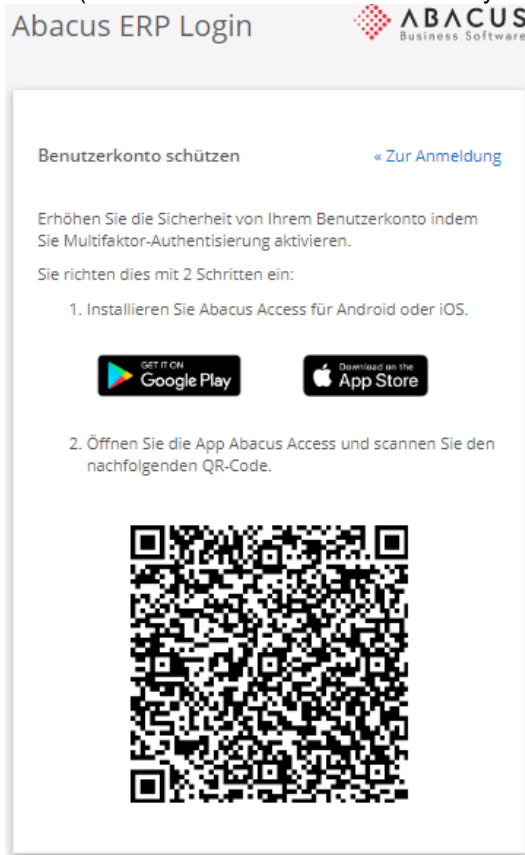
Abacus ERP Login

ABACUS
Business Software

Benutzerkonto schützen

« Zur Anmeldung

Erhöhen Sie die Sicherheit von Ihrem Benutzerkonto indem Sie Multifaktor-Authentisierung aktivieren.

Sie richten dies mit 2 Schritten ein:

1. Installieren Sie Abacus Access für Android oder iOS.

GET IT ON
Google Play

Download on the
App Store

2. Öffnen Sie die App Abacus Access und scannen Sie den nachfolgenden QR-Code.